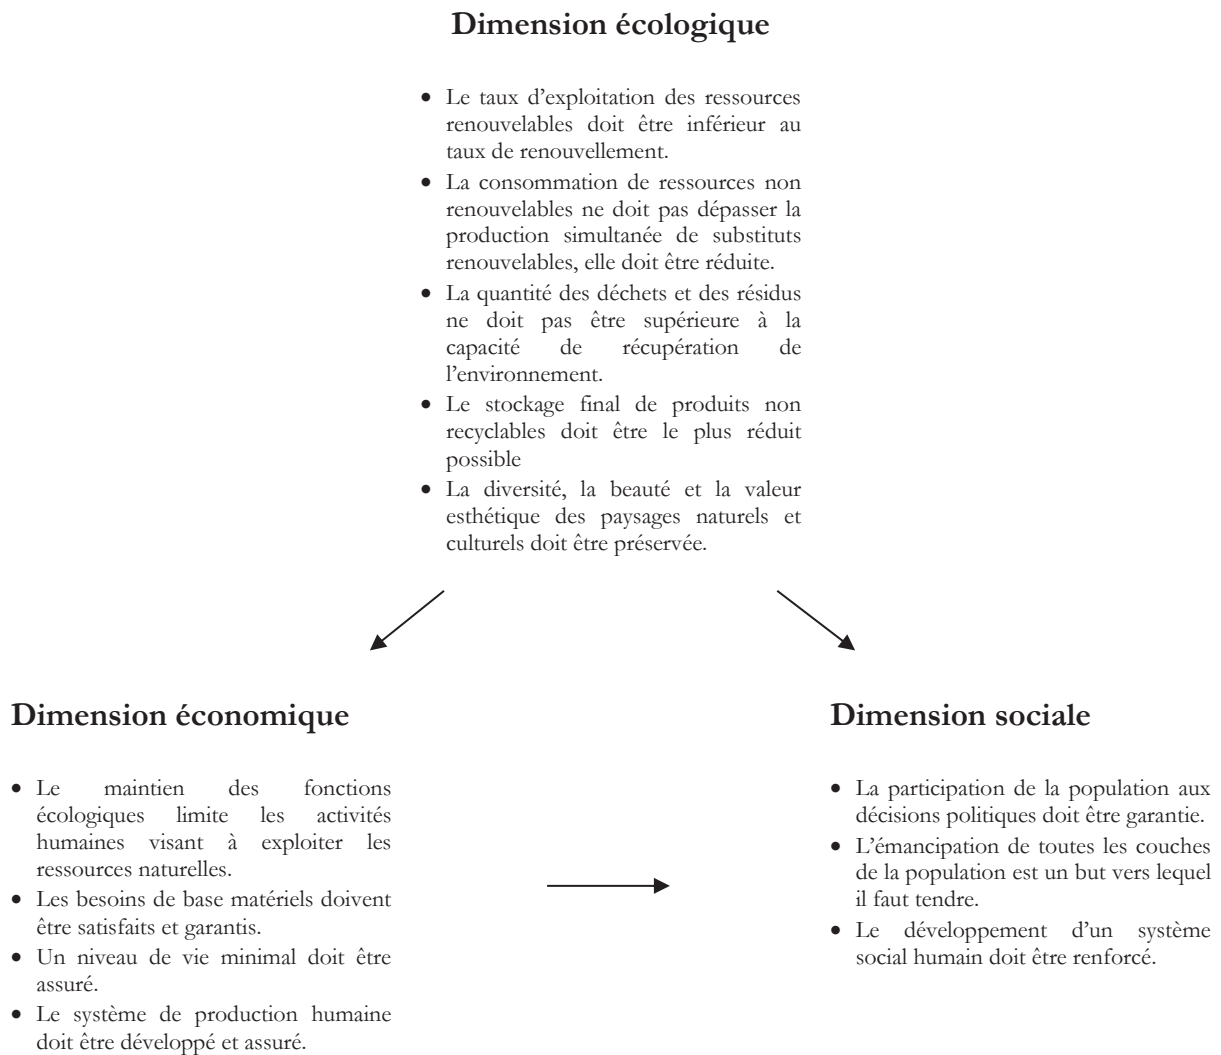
**Dimension écologique**

- Le taux d'exploitation des ressources renouvelables doit être inférieur au taux de renouvellement.
- La consommation de ressources non renouvelables ne doit pas dépasser la production simultanée de substituts renouvelables, elle doit être réduite.
- La quantité des déchets et des résidus ne doit pas être supérieure à la capacité de récupération de l'environnement.
- Le stockage final de produits non recyclables doit être le plus réduit possible
- La diversité, la beauté et la valeur esthétique des paysages naturels et culturels doit être préservée.

**Dimension économique**

- Le maintien des fonctions écologiques limite les activités humaines visant à exploiter les ressources naturelles.
- Les besoins de base matériels doivent être satisfaits et garantis.
- Un niveau de vie minimal doit être assuré.
- Le système de production humaine doit être développé et assuré.

**Dimension sociale**

- La participation de la population aux décisions politiques doit être garantie.
- L'émancipation de toutes les couches de la population est un but vers lequel il faut tendre.
- Le développement d'un système social humain doit être renforcé.